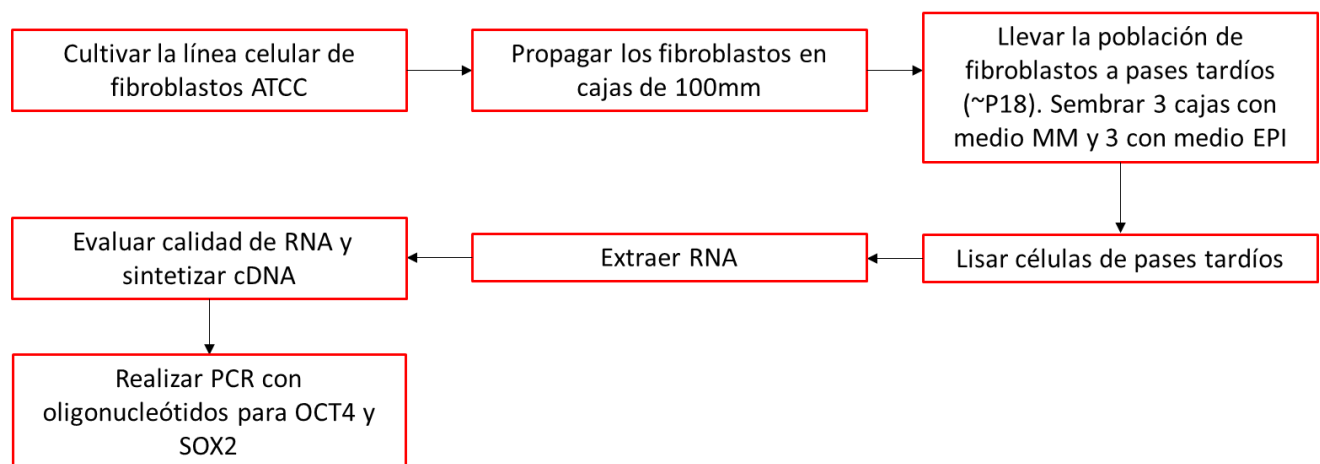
Cultivar la línea celular de fibroblastos ATCC

Propagar los fibroblastos en cajas de 100mm

Llevar la población de fibroblastos a pases tardíos (~P18). Sembrar 3 cajas con medio MM y 3 con medio EPI

Lisar células de pases tardíos

Extraer RNA

Evaluar calidad de RNA y sintetizar cDNA

Realizar PCR con oligonucleótidos para OCT4 y SOX2